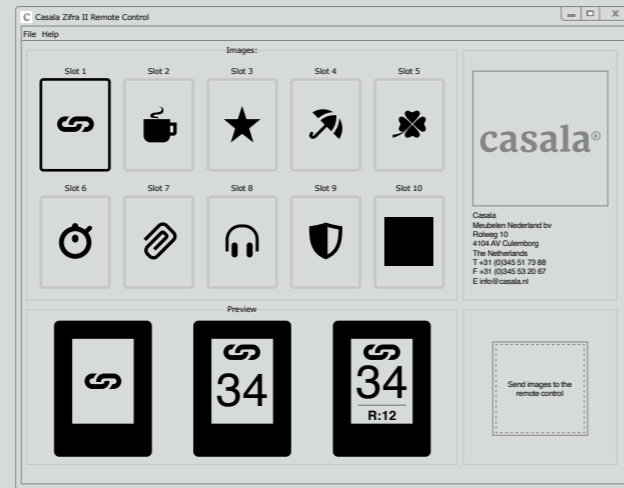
C Casala Zifra II Remote Control

File Help

Images:

Slot 1

Slot 2

Slot 3

Slot 4

Slot 5

Slot 6

Slot 7

Slot 8

Slot 9

Slot 10

casala®

Casala
Meubelen Nederland bv
Rolweg 10
4104 AV Culemborg
The Netherlands
T +31 (0)345 51 73 88
F +31 (0)345 53 20 67
E info@casala.nl

Preview

34

34
R:12

Send images to the remote control